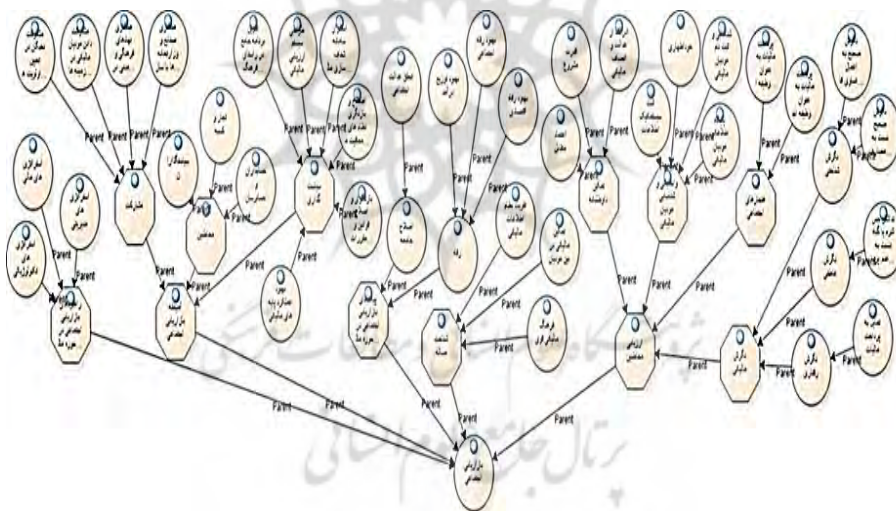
Parent Parent Parent Parent Parent Parent Parent Parent Parent Parent Parent Parent Parent Parent Parent Parent Parent Parent Parent Parent Parent Parent Parent Parent Parent Parent Parent Parent Parent Parent Parent Parent Parent Parent Parent Parent Parent Parent Parent Parent

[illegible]

بازاریابی اقتضایی

پرتال جامع علوم انسانی